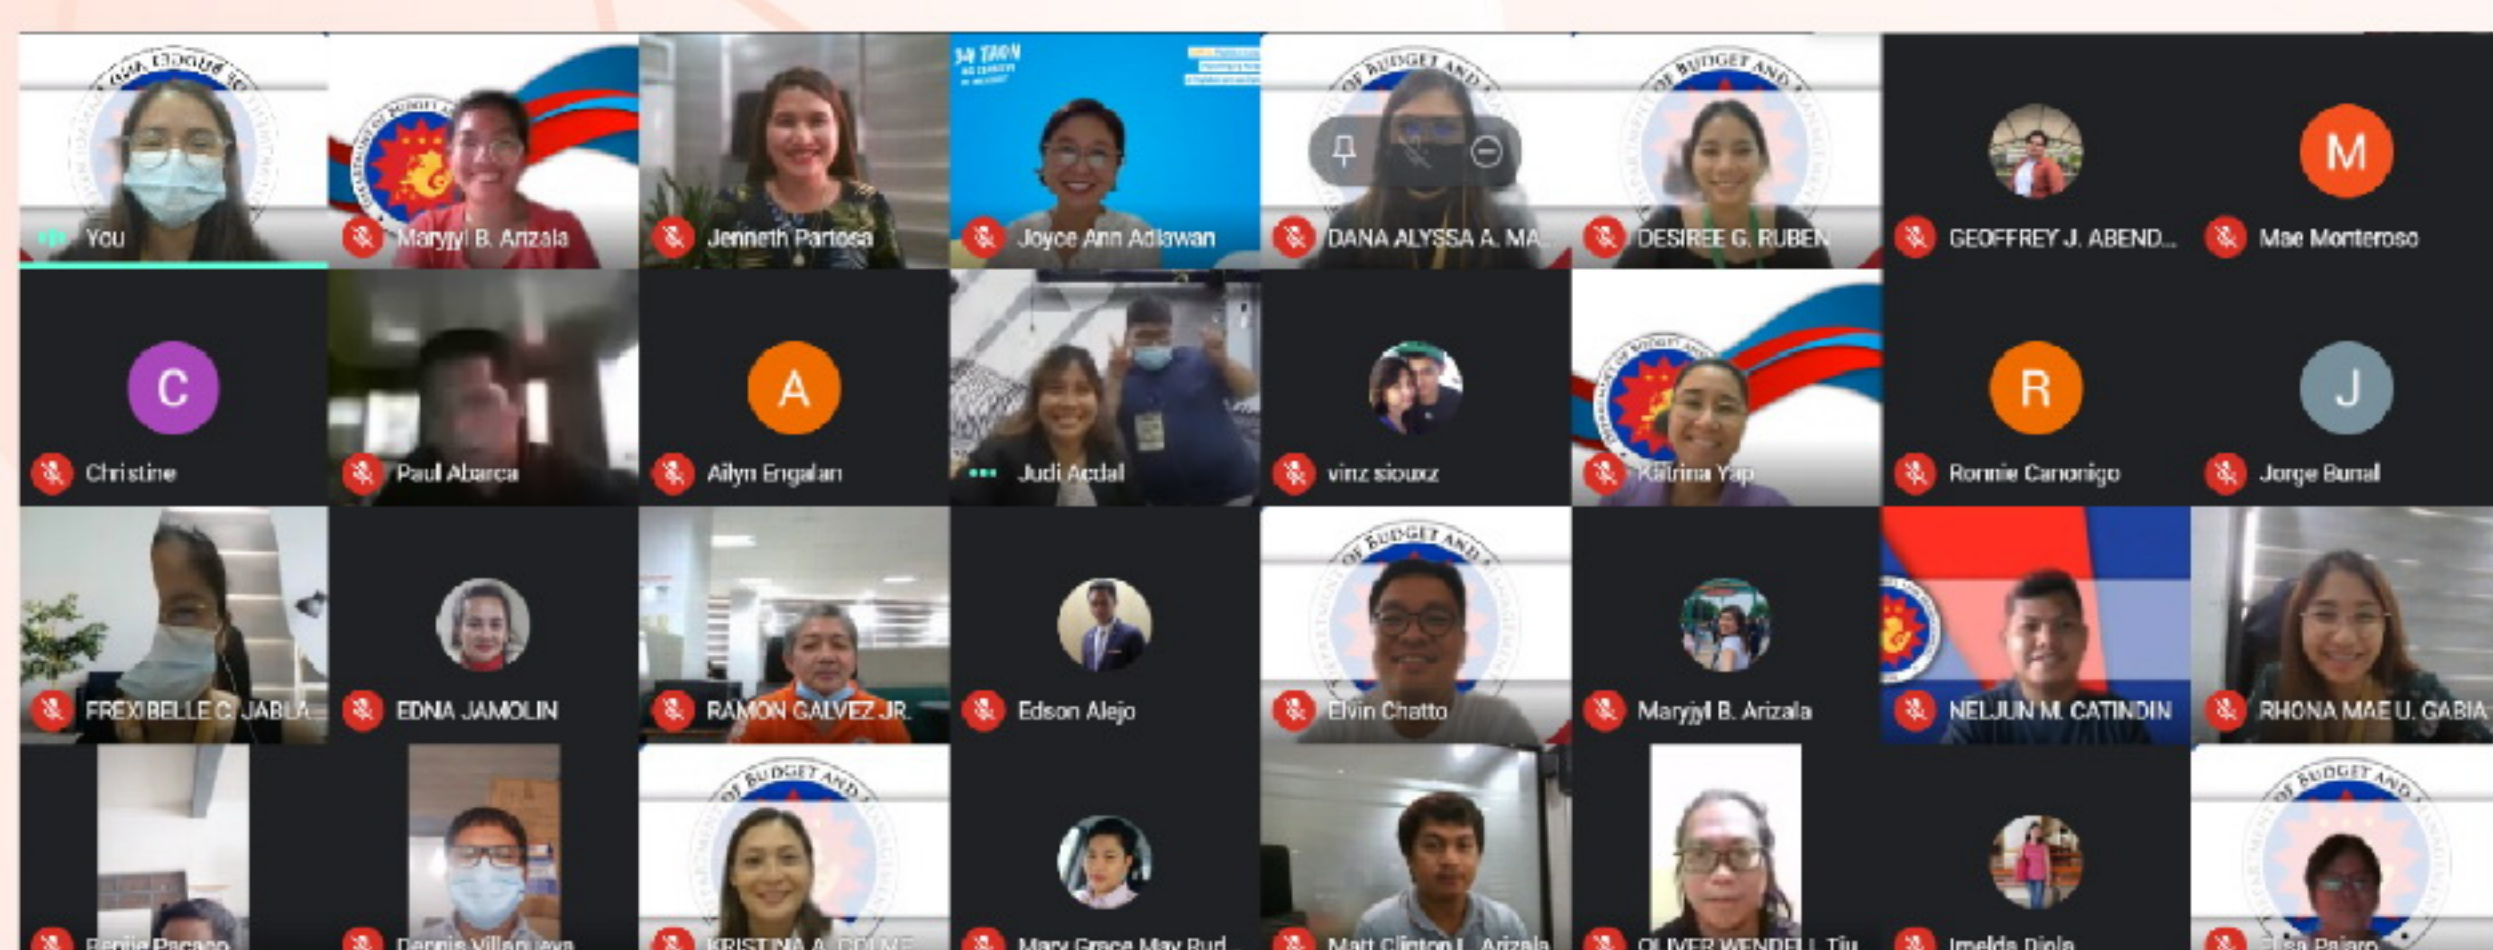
You
Maryjyl B. Arizala
Jenneth Partosa
Joyce Ann Adlawan
DANA ALYSSA A. MA...
DESIREE G. RUBEN
GEOFFREY J. ABEND...
M
Mae Monteroso
C
Christine
Paul Abarca
A
Ailyn Engalan
Judi Acdal
vinz siouxz
Katrina Yap
R
Ronnie Canonigo
J
Jorge Bunal
FREXIBELLE C. JABLA...
EDNA JAMOLIN
RAMON GALVEZ JR.
Edson Alejo
Elvin Chatto
Maryjyl B. Arizala
NELJUN M. CATINDIN
RHONA MAE U. GABIA
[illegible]
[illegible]
KRISTINA A. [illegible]
Mary Grace May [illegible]
Matt Clinton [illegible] Arizala
OLIVER WENDELL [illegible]
Imelda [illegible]
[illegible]